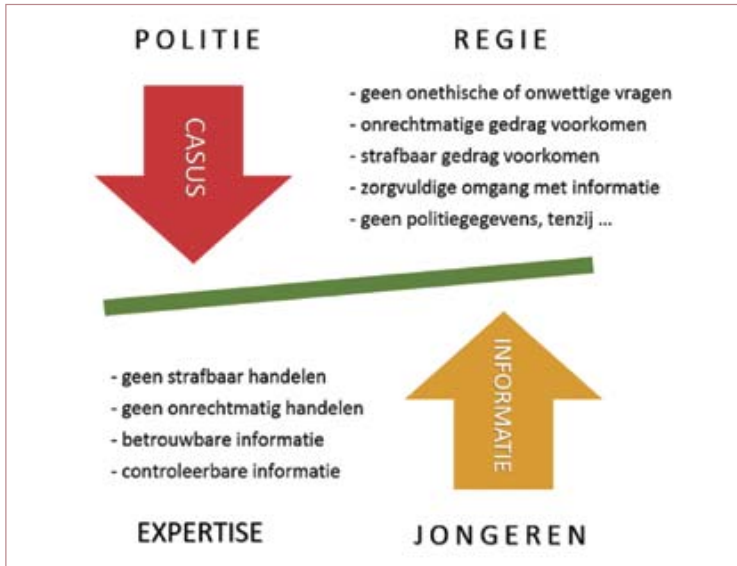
POLITIE

REGIE

CASUS

- geen onethische of onwettige vragen
- onrechtmatige gedrag voorkomen
- strafbaar gedrag voorkomen
- zorgvuldige omgang met informatie
- geen politiegegevens, tenzij ...

INFORMATIE

- geen strafbaar handelen
- geen onrechtmatig handelen
- betrouwbare informatie
- controleerbare informatie

EXPERTISE

JONGEREN